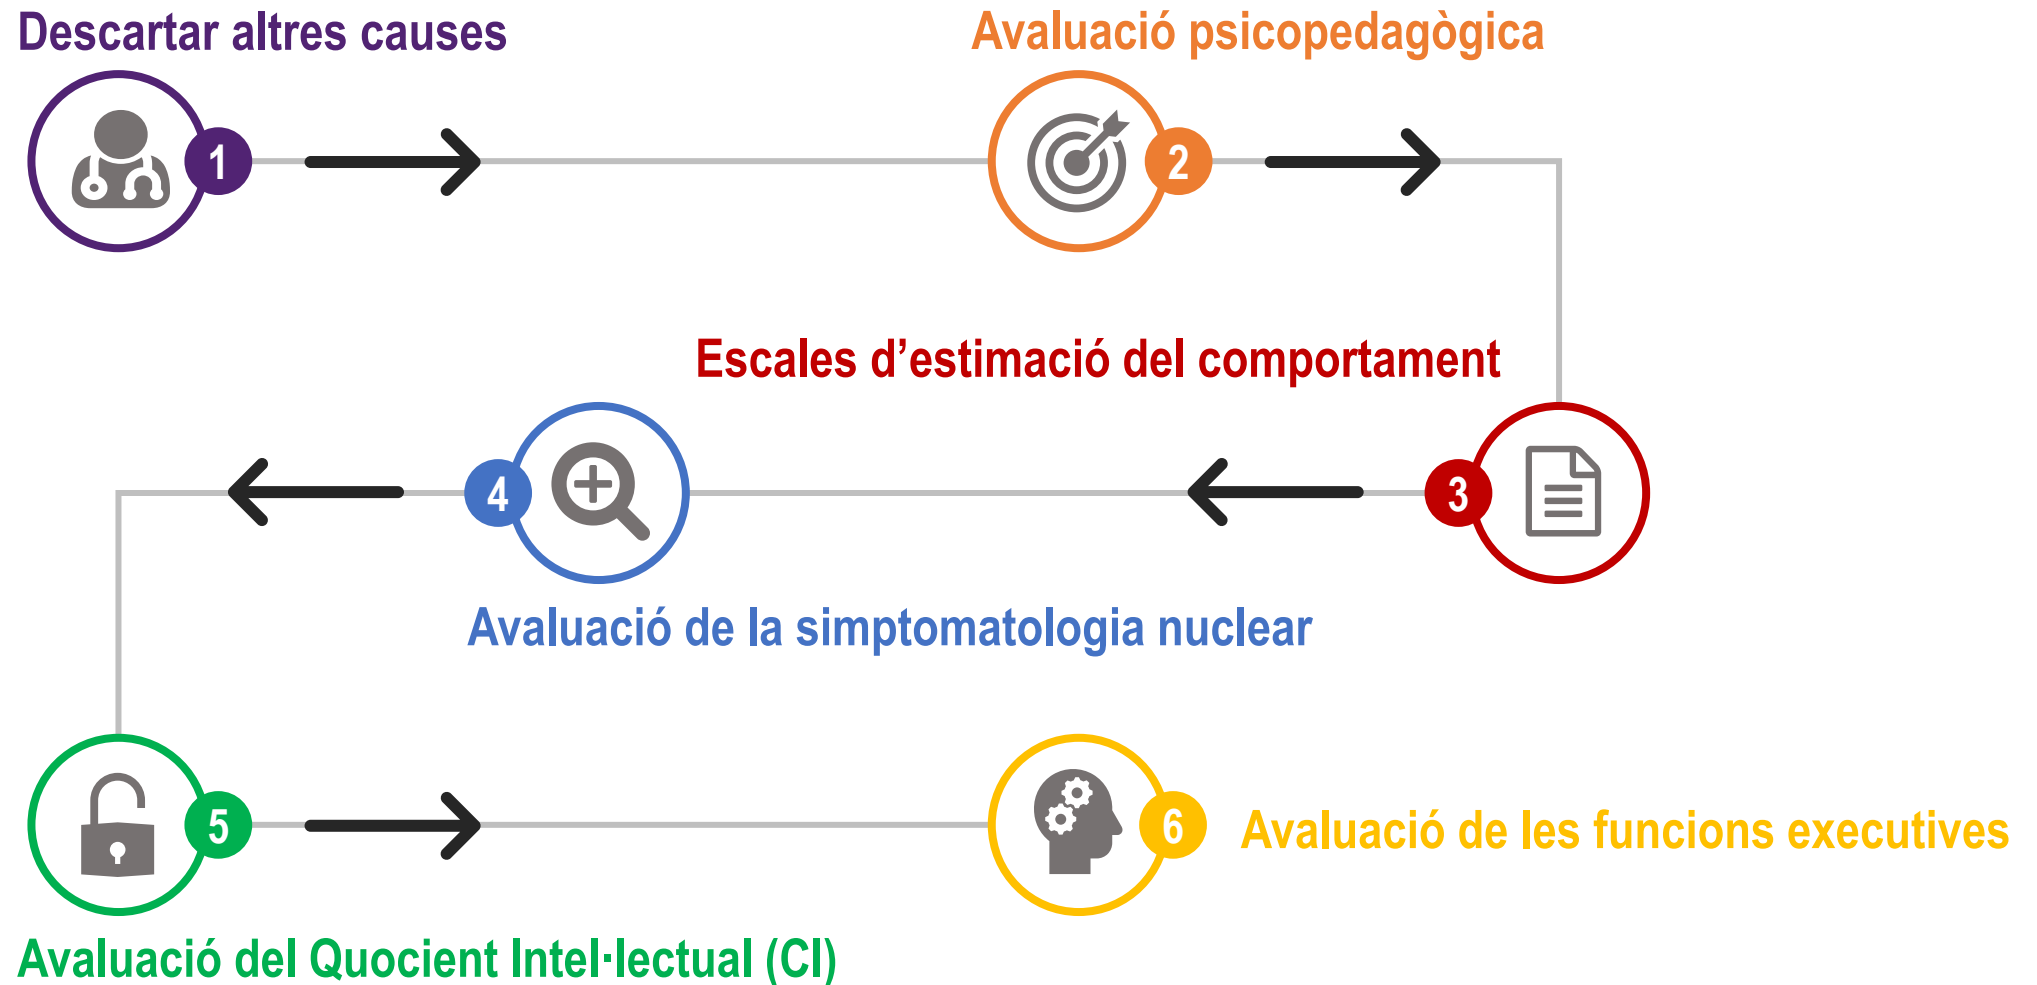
Descartar altres causes

1

Avaluació psicopedagògica

2

Escales d'estimació del comportament

3

4

Avaluació de la simptomatologia nuclear

5

6

Avaluació de les funcions executives

Avaluació del Quocient Intel·lectual (CI)